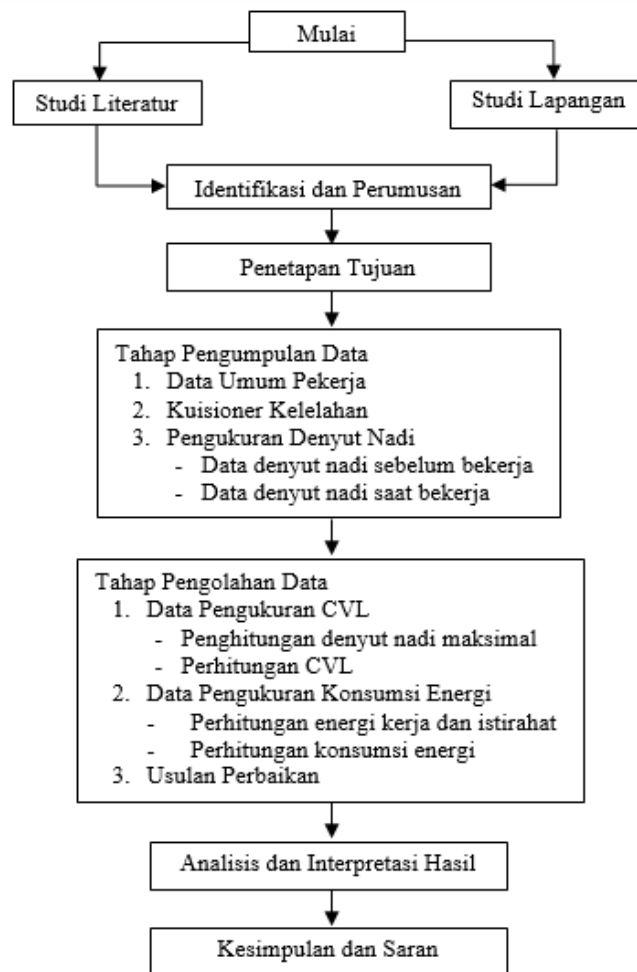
Mulai

Studi Literatur

Studi Lapangan

Identifikasi dan Perumusan

Penetapan Tujuan

Tahap Pengumpulan Data
1. Data Umum Pekerja
2. Kuisioner Kelelahan
3. Pengukuran Denyut Nadi
- Data denyut nadi sebelum bekerja
- Data denyut nadi saat bekerja

Tahap Pengolahan Data
1. Data Pengukuran CVL
- Penghitungan denyut nadi maksimal
- Perhitungan CVL
2. Data Pengukuran Konsumsi Energi
- Perhitungan energi kerja dan istirahat
- Perhitungan konsumsi energi
3. Usulan Perbaikan

Analisis dan Interpretasi Hasil

Kesimpulan dan Saran